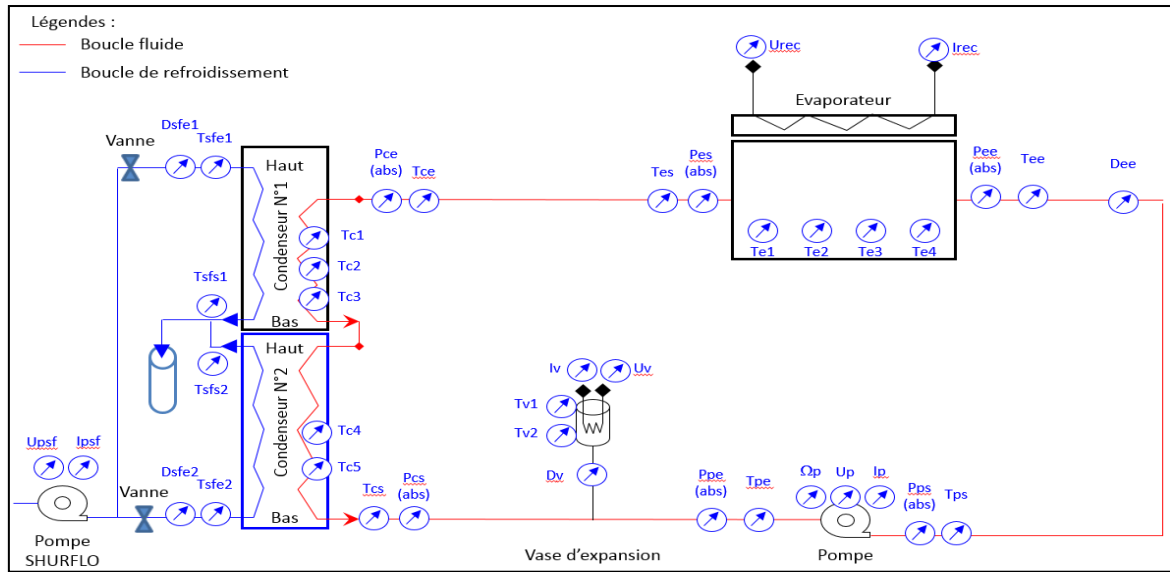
Légendes :
Boucle fluide
Boucle de refroidissement

Urec
Irec
Evaporateur

Vanne
Dsfe1
Tsfe1
Haut
Condenseur N°1
Pce (abs)
Tce
Tes
Pes (abs)
Pee (abs)
Tee
Dee
Tc1
Tc2
Tc3
Te1
Te2
Te3
Te4
Tsfs1
Bas
Haut
Tsfs2
Condenseur N°2
Iv
Uv
Tv1
Tv2
Tc4
Tc5
Upsf
Ipsf
Dv
Dsfe2
Tsfe2
Tcs
Pcs (abs)
Ppe (abs)
Tpe
Ωp
Up
Ip
Pps (abs)
Tps
Vanne
Bas
Pompe SHURFLO
Vase d'expansion
Pompe